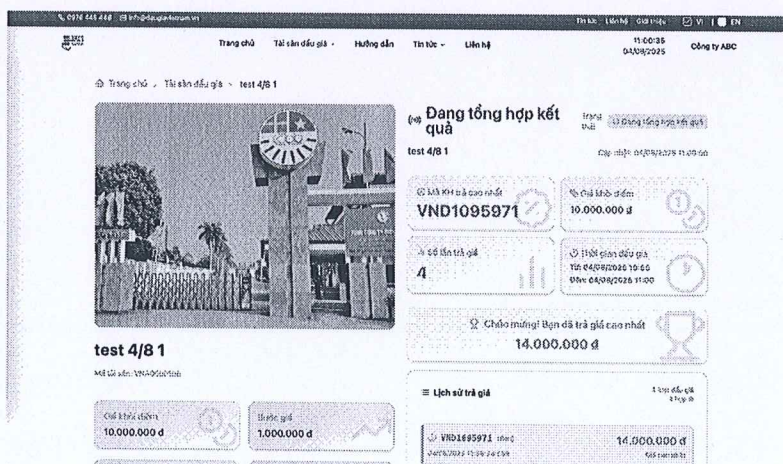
0974 448 488 | info@daugia4otrum.vn

Tin tức | Liên hệ | Giới thiệu | VI | EN

Trang chủ | Tài sản đấu giá | Hướng dẫn | Tin tức | Liên hệ

11:00:35
04/08/2025

Công ty ABC

Trang chủ › Tài sản đấu giá › test 4/8 1

Đang tổng hợp kết quả

Trạng thái: Đang tổng hợp kết quả

test 4/8 1

Cập nhật: 04/08/2025 11:00:00

Mã KH trả cao nhất
VND1095971

Giá khởi điểm
10.000.000 đ

Số lần trả giá
4

Thời gian đấu giá
Từ: 04/08/2025 10:55
Đến: 04/08/2025 11:00

Chào mừng! Bạn đã trả giá cao nhất
14.000.000 đ

test 4/8 1

Mã tài sản: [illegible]

Giá khởi điểm
10.000.000 đ

Bước giá
1.000.000 đ

Lịch sử trả giá

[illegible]

VND1095971 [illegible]
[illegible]

14.000.000 đ
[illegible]